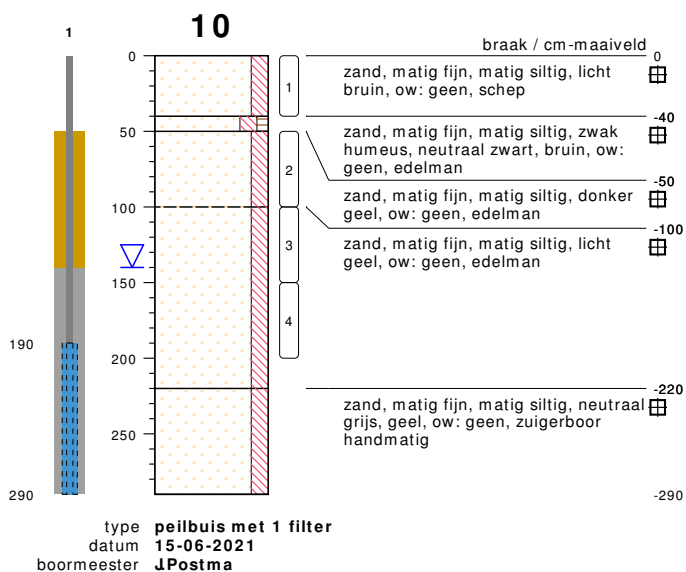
1

190

290

10

0
50
100
150
200
250

1
2
3
4

braak / cm-maaiveld

0
zand, matig fijn, matig siltig, licht bruin, ow: geen, schep

-40
zand, matig fijn, matig siltig, zwak humeus, neutraal zwart, bruin, ow: geen, edelman

-50
zand, matig fijn, matig siltig, donker geel, ow: geen, edelman

-100
zand, matig fijn, matig siltig, licht geel, ow: geen, edelman

-220
zand, matig fijn, matig siltig, neutraal grijs, geel, ow: geen, zuigerboor handmatig

-290

type peilbuis met 1 filter
datum 15-06-2021
boormeester J.Postma